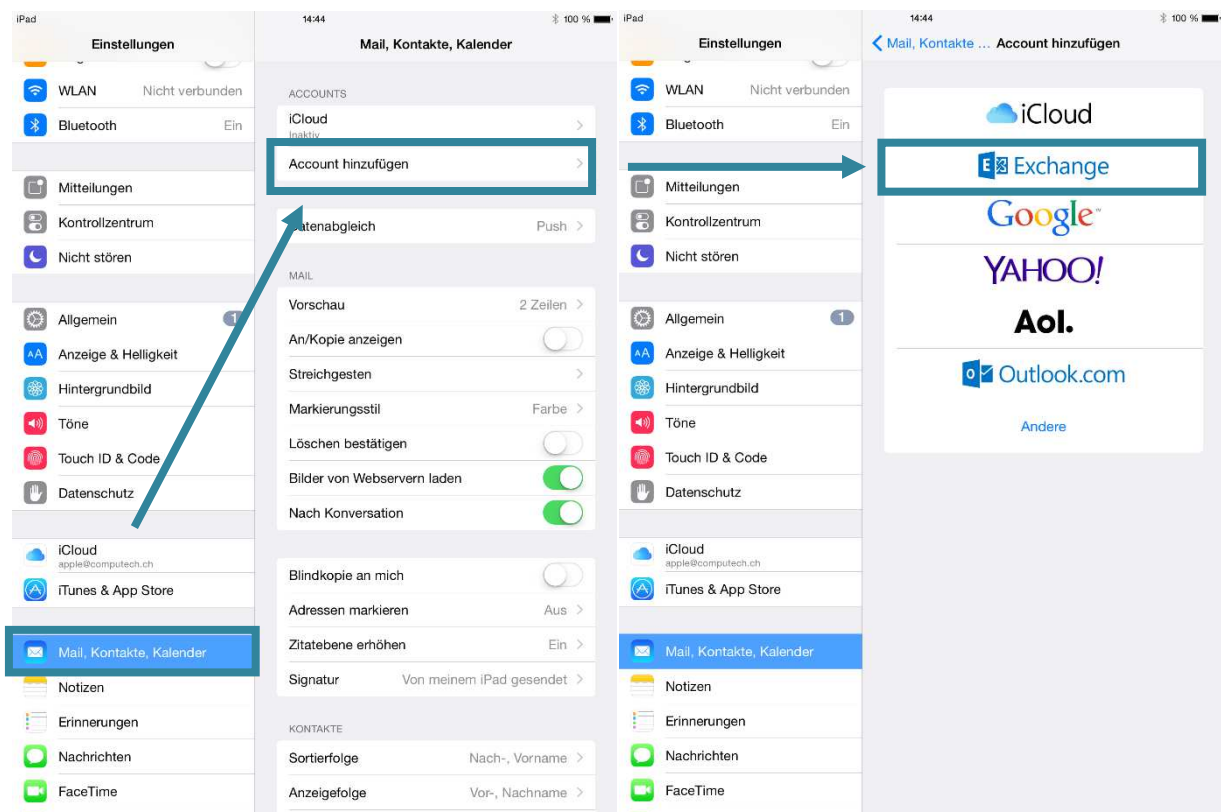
iPad

Einstellungen

WLAN Nicht verbunden

Bluetooth Ein

Mitteilungen

Kontrollzentrum

Nicht stören

Allgemein 1

Anzeige & Helligkeit

Hintergrundbild

Töne

Touch ID & Code

Datenschutz

iCloud
apple@computech.ch

iTunes & App Store

Mail, Kontakte, Kalender

Notizen

Erinnerungen

Nachrichten

FaceTime

14:44 100 %

Mail, Kontakte, Kalender

ACCOUNTS

iCloud
Inaktiv

Account hinzufügen

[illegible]atenabgleich Push

MAIL

Vorschau 2 Zeilen

An/Kopie anzeigen

Streichgesten

Markierungsstil Farbe

Löschen bestätigen

Bilder von Webservern laden

Nach Konversation

Blindkopie an mich

Adressen markieren Aus

Zitatebene erhöhen Ein

Signatur Von meinem iPad gesendet

KONTAKTE

Sortierfolge Nach-, Vorname

Anzeigefolge Vor-, Nachname

iPad

Einstellungen

WLAN Nicht verbunden

Bluetooth Ein

Mitteilungen

Kontrollzentrum

Nicht stören

Allgemein 1

Anzeige & Helligkeit

Hintergrundbild

Töne

Touch ID & Code

Datenschutz

iCloud
apple@computech.ch

iTunes & App Store

Mail, Kontakte, Kalender

Notizen

Erinnerungen

Nachrichten

FaceTime

14:44 100 %

Mail, Kontakte ... Account hinzufügen

iCloud

Exchange

Google

YAHOO!

Aol.

Outlook.com

Andere